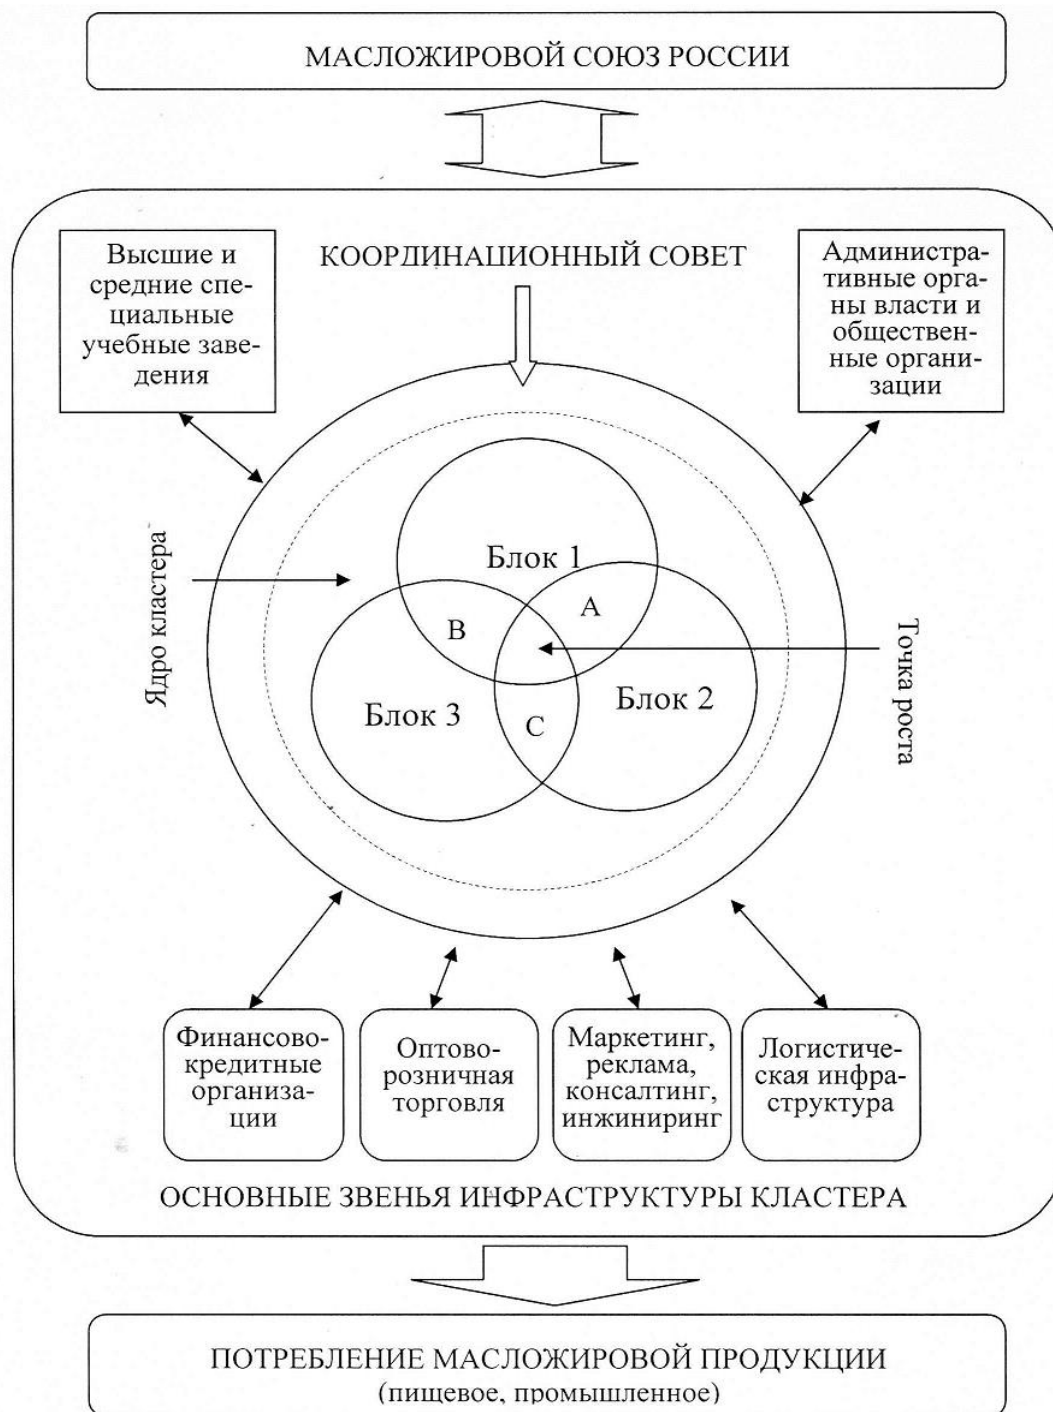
МАСЛОЖИРОВОЙ СОЮЗ РОССИИ

Высшие и средние специальные учебные заведения

КООРДИНАЦИОННЫЙ СОВЕТ

Административные органы власти и общественные организации

Ядро кластера

Блок 1

A

B

Точка роста

Блок 3

C

Блок 2

Финансово-кредитные организации

Оптово-розничная торговля

Маркетинг, реклама, консалтинг, инжиниринг

Логистическая инфраструктура

ОСНОВНЫЕ ЗВЕНЬЯ ИНФРАСТРУКТУРЫ КЛАСТЕРА

ПОТРЕБЛЕНИЕ МАСЛОЖИРОВОЙ ПРОДУКЦИИ
(пищевое, промышленное)